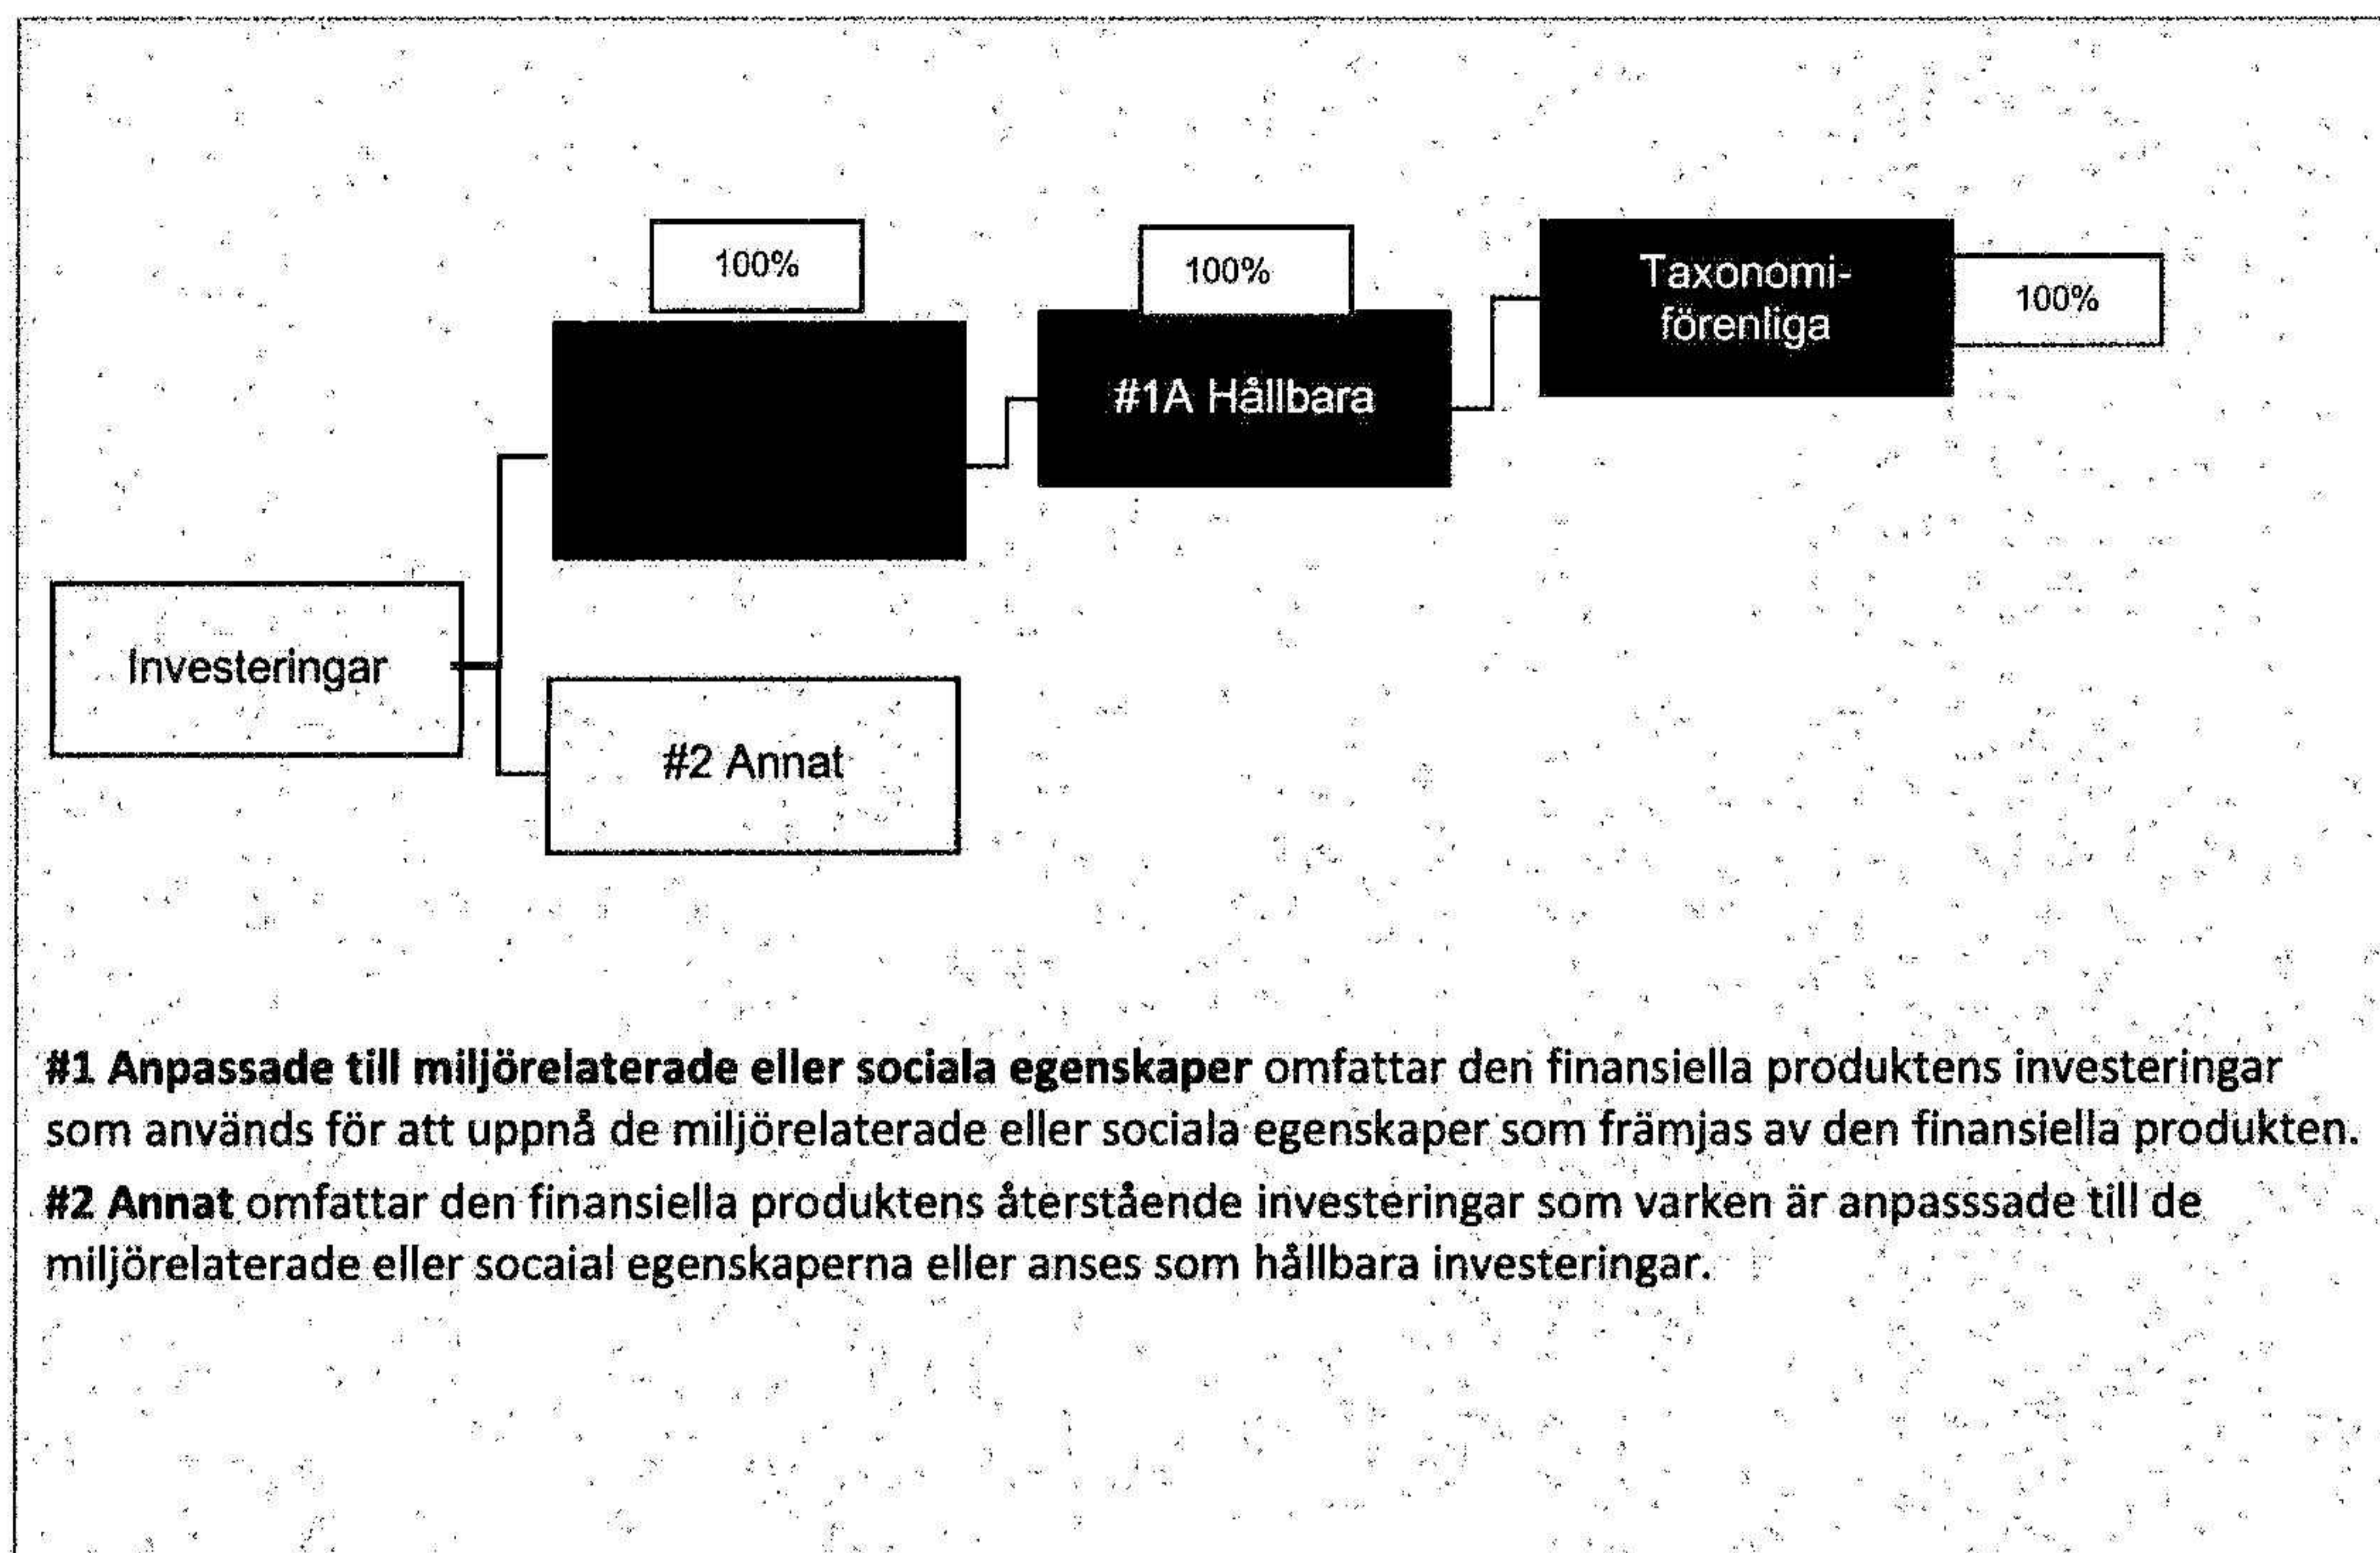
100%

100%

Taxonomiförenliga

100%

#1A Hållbara

Investeringar

#2 Annat

**#1 Anpassade till miljörelaterade eller sociala egenskaper** omfattar den finansiella produktens investeringar som används för att uppnå de miljörelaterade eller sociala egenskaper som främjas av den finansiella produkten.

**#2 Annat** omfattar den finansiella produktens återstående investeringar som varken är anpasssade till de miljörelaterade eller socaial egenskaperna eller anses som hållbara investeringar.